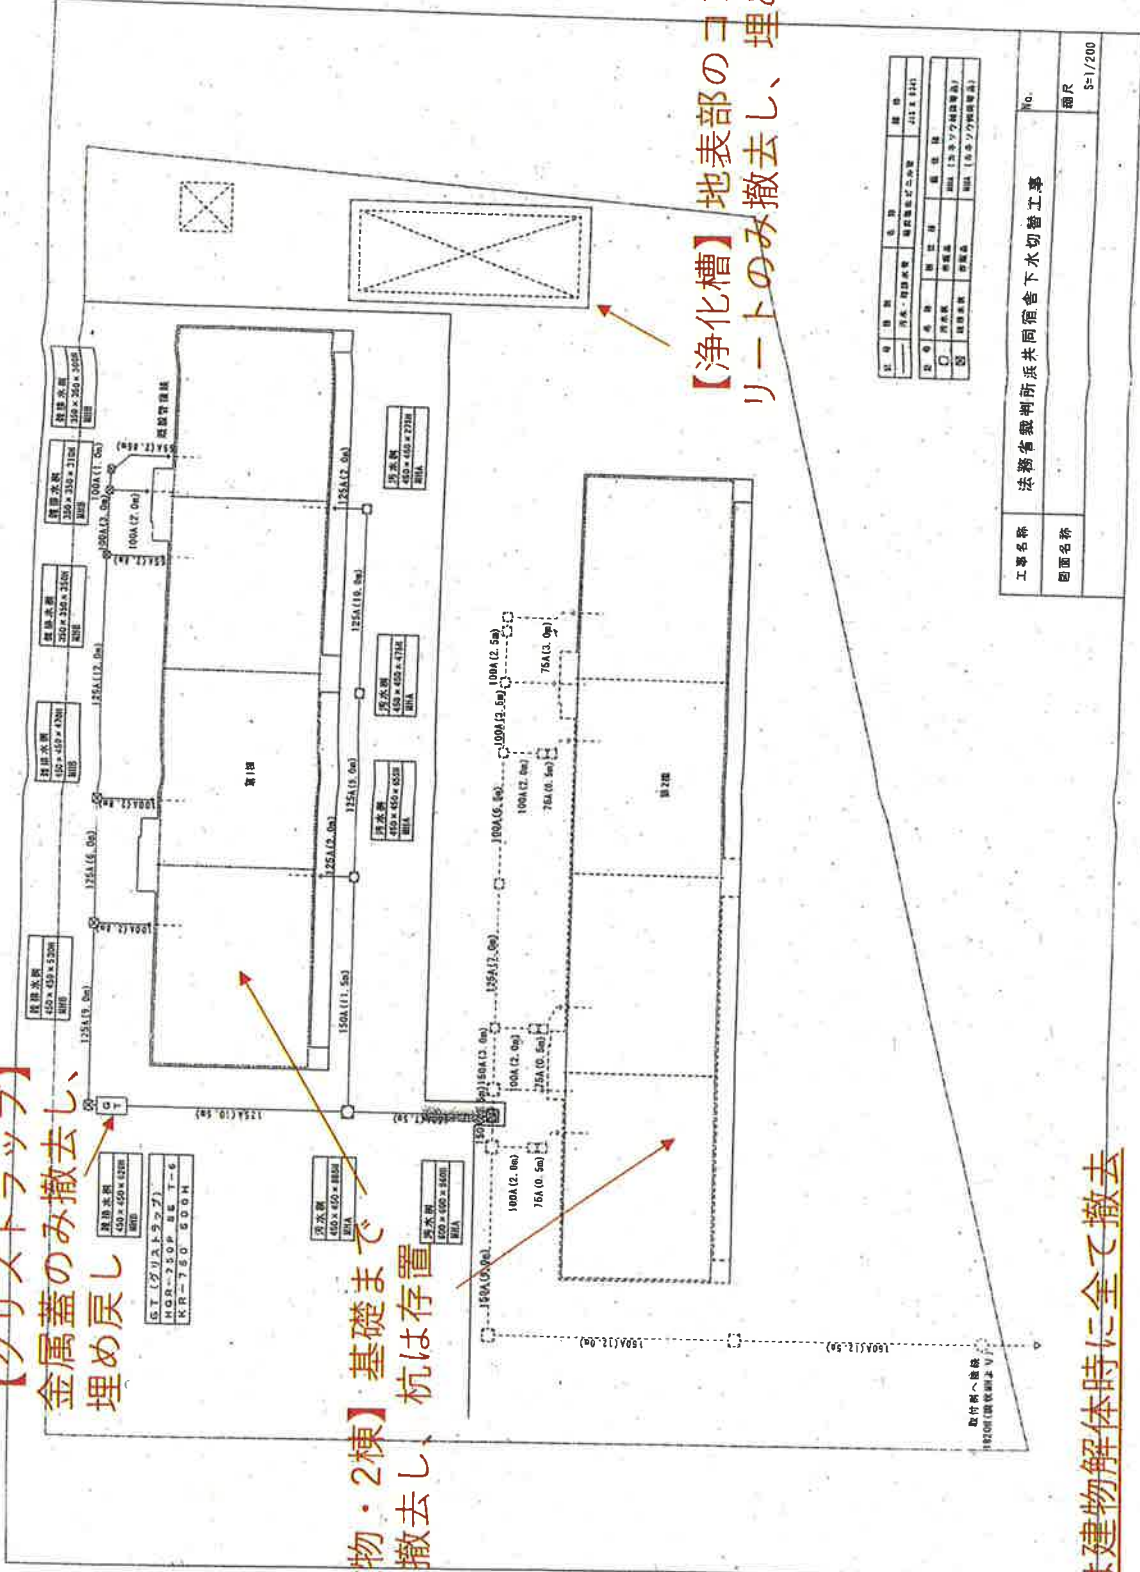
【浄化槽】地表部のコンクリートのみ撤去し、埋め

【グリストラップ】金属蓋のみ撤去し、埋め戻し

物・2棟】基礎まで撤去し、杭は存置

建物解体時に全て撤去

雑排水桝 350×350×300H
雑排水桝 350×350×310H
雑排水桝 350×350×350H
雑排水桝 450×450×470H
雑排水桝 450×450×520H
雑排水桝 450×450×520H
汚水桝 450×450×270H
汚水桝 450×450×470H
汚水桝 450×450×650H
汚水桝 450×450×880H
汚水桝 600×600×960H

G.T(グリストラップ) HGR-750P BE T-6 KR-750 600H

125A(2.0m)
125A(10.0m)
125A(12.0m)
125A(6.0m)
125A(9.0m)
125A(9.0m)
125A(7.0m)
125A(5.0m)
150A(11.5m)
150A(3.0m)
150A(9.0m)
150A(12.0m)
100A(1.0m)
100A(2.0m)
100A(2.5m)
100A(3.5m)
100A(6.0m)
75A(3.0m)
75A(0.5m)
75A(0.5m)
75A(0.5m)
100A(2.0m)

第1棟
第2棟

既設管接続
取付管へ接続

工事名称 法務省裁判所浜共同宿舎下水切替工事
図面名称
No.
縮尺 S=1/200